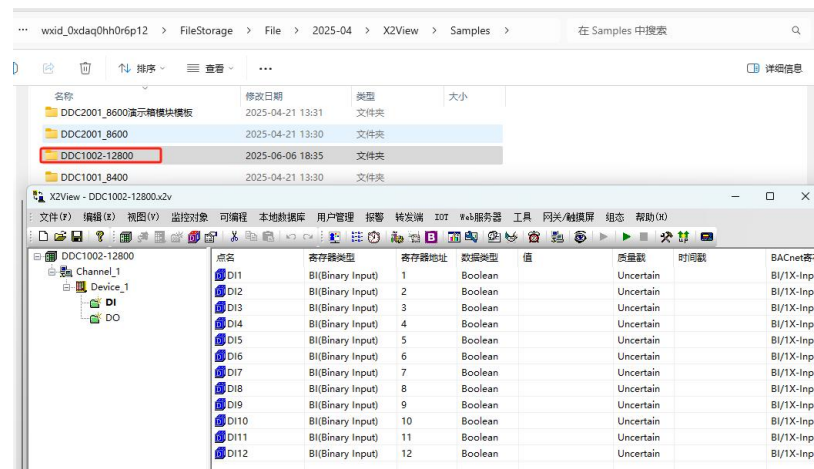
··· wxid_0xdaq0hh0r6p12 > FileStorage > File > 2025-04 > X2View > Samples >

在 Samples 中搜索

排序 查看 ··· 详细信息

| 名称 | 修改日期 | 类型 | 大小 |
|---|---|---|---|
| DDC2001_8600演示箱模块模板 | 2025-04-21 13:31 | 文件夹 | |
| DDC2001_8600 | 2025-04-21 13:30 | 文件夹 | |
| DDC1002-12800 | 2025-06-06 18:35 | 文件夹 | |
| DDC1001_8400 | 2025-04-21 13:30 | 文件夹 | |

X2View - DDC1002-12800.x2v

文件(F) 编辑(E) 视图(V) 监控对象 可编程 本地数据库 用户管理 报警 转发端 IOT Web服务器 工具 网关/触摸屏 组态 帮助(H)

DDC1002-12800
Channel_1
Device_1
DI
DO

| 点名 | 寄存器类型 | 寄存器地址 | 数据类型 | 值 | 质量戳 | 时间戳 | BACnet寄 |
|---|---|---|---|---|---|---|---|
| DI1 | BI(Binary Input) | 1 | Boolean | | Uncertain | | BI/1X-Inp |
| DI2 | BI(Binary Input) | 2 | Boolean | | Uncertain | | BI/1X-Inp |
| DI3 | BI(Binary Input) | 3 | Boolean | | Uncertain | | BI/1X-Inp |
| DI4 | BI(Binary Input) | 4 | Boolean | | Uncertain | | BI/1X-Inp |
| DI5 | BI(Binary Input) | 5 | Boolean | | Uncertain | | BI/1X-Inp |
| DI6 | BI(Binary Input) | 6 | Boolean | | Uncertain | | BI/1X-Inp |
| DI7 | BI(Binary Input) | 7 | Boolean | | Uncertain | | BI/1X-Inp |
| DI8 | BI(Binary Input) | 8 | Boolean | | Uncertain | | BI/1X-Inp |
| DI9 | BI(Binary Input) | 9 | Boolean | | Uncertain | | BI/1X-Inp |
| DI10 | BI(Binary Input) | 10 | Boolean | | Uncertain | | BI/1X-Inp |
| DI11 | BI(Binary Input) | 11 | Boolean | | Uncertain | | BI/1X-Inp |
| DI12 | BI(Binary Input) | 12 | Boolean | | Uncertain | | BI/1X-Inp |